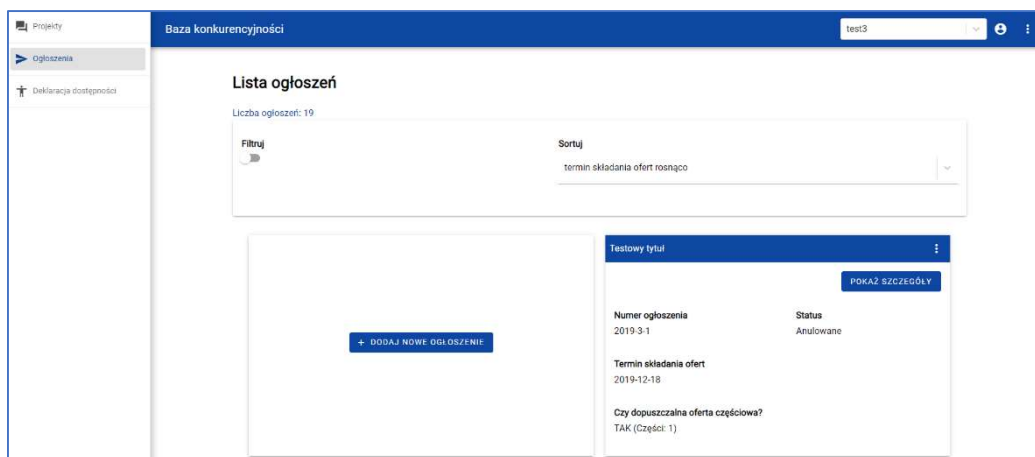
Projekty
Ogłoszenia
Deklaracja dostępności

Baza konkurencyjności
test3

Lista ogłoszeń
Liczba ogłoszeń: 19

Filtruj

Sortuj
termin składania ofert rosnąco

+ DODAJ NOWE OGŁOSZENIE

Testowy tytuł
POKAŻ SZCZEGÓŁY

Numer ogłoszenia
2019-3-1

Status
Anulowane

Termin składania ofert
2019-12-18

Czy dopuszczalna oferta częściowa?
TAK (Części: 1)